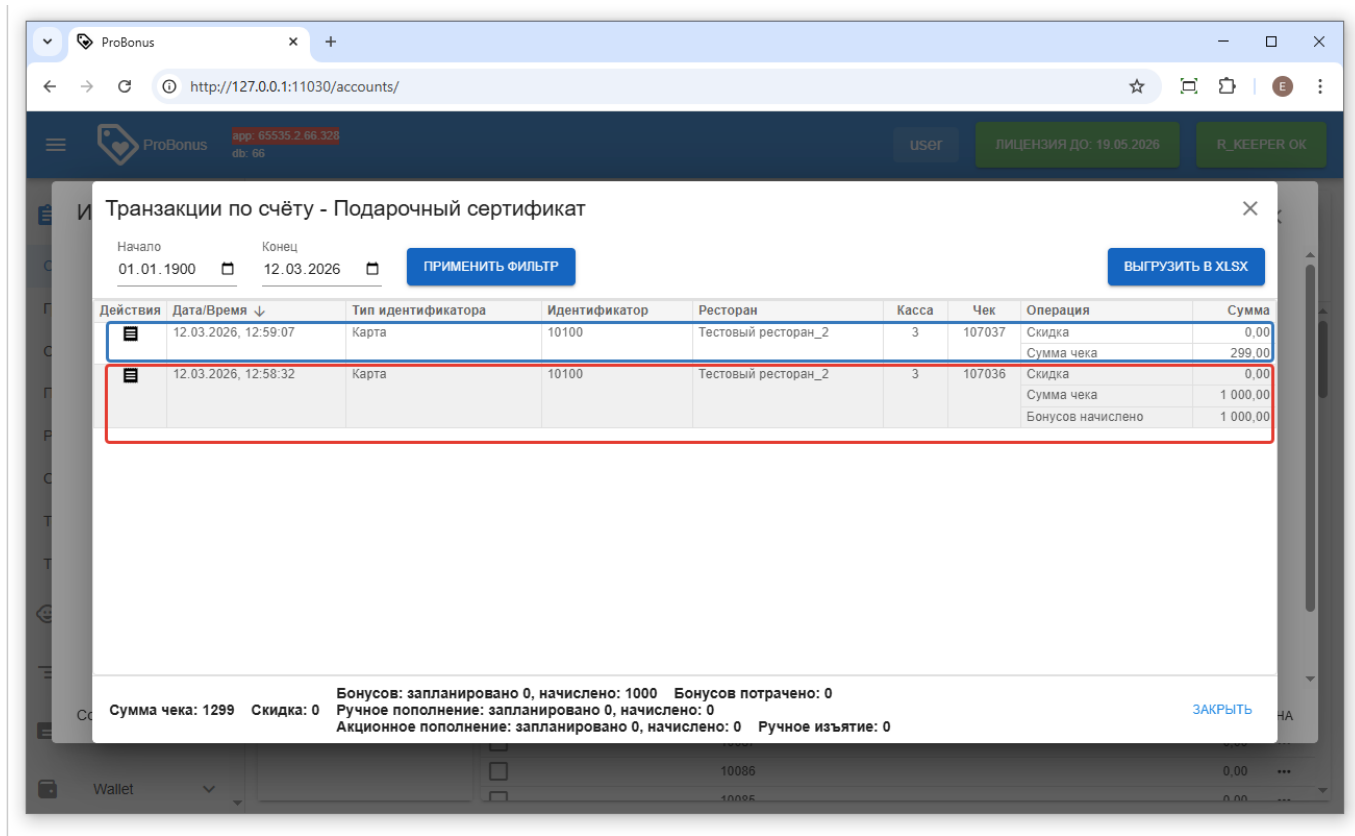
ProBonus

http://127.0.0.1:11030/accounts/

ProBonus app: 65535.2.66.328 db: 66

user

ЛИЦЕНЗИЯ ДО: 19.05.2026

R_KEEPER OK

Транзакции по счёту - Подарочный сертификат

Начало
01.01.1900

Конец
12.03.2026

ПРИМЕНИТЬ ФИЛЬТР

ВЫГРУЗИТЬ В XLSX

| Действия | Дата/Время | Тип идентификатора | Идентификатор | Ресторан | Касса | Чек | Операция | Сумма |
|---|---|---|---|---|---|---|---|---|
| | 12.03.2026, 12:59:07 | Карта | 10100 | Тестовый ресторан_2 | 3 | 107037 | Скидка | 0,00 |
| | | | | | | | Сумма чека | 299,00 |
| | 12.03.2026, 12:58:32 | Карта | 10100 | Тестовый ресторан_2 | 3 | 107036 | Скидка | 0,00 |
| | | | | | | | Сумма чека | 1 000,00 |
| | | | | | | | Бонусов начислено | 1 000,00 |

Сумма чека: 1299 Скидка: 0 Бонусов: запланировано 0, начислено: 1000 Бонусов потрачено: 0 Ручное пополнение: запланировано 0, начислено: 0 Акционное пополнение: запланировано 0, начислено: 0 Ручное изъятие: 0

ЗАКРЫТЬ

Wallet

10086 0,00